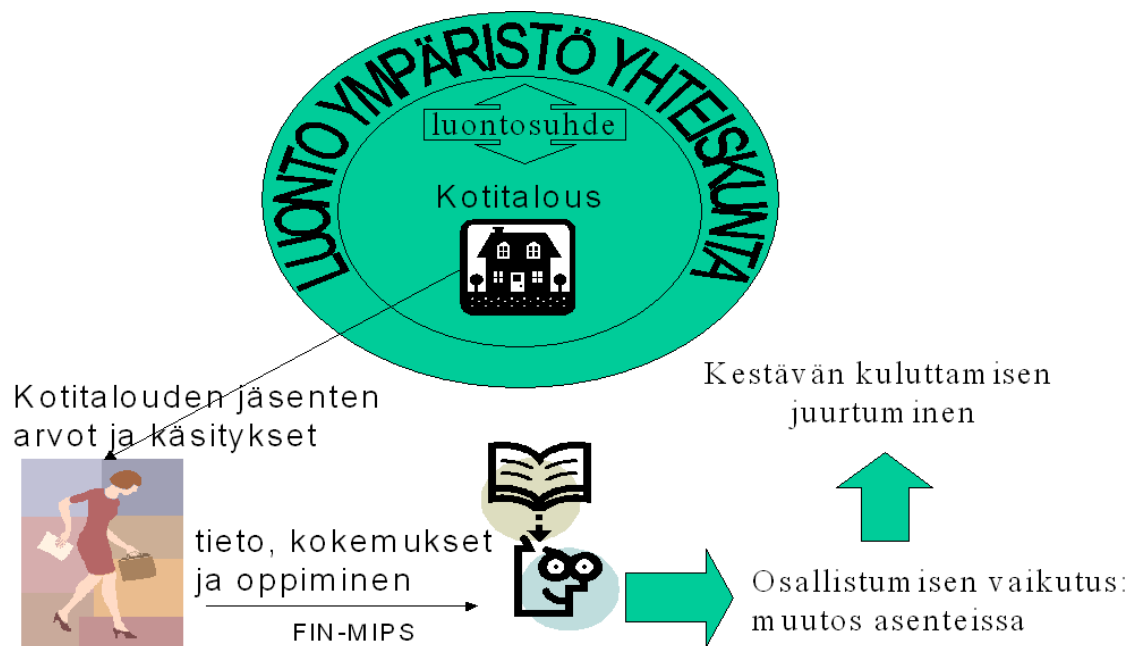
LUONTO YMPÄRISTÖ YHTEISKUNTA

luontosuhde

Kotitalous

Kotitalouden jäsenten arvot ja käsitykset

Kestävän kuluttamisen juurtuminen

tieto, kokemukset ja oppiminen

FIN-MIPS

Osallistumisen vaikutus: muutos asenteissa